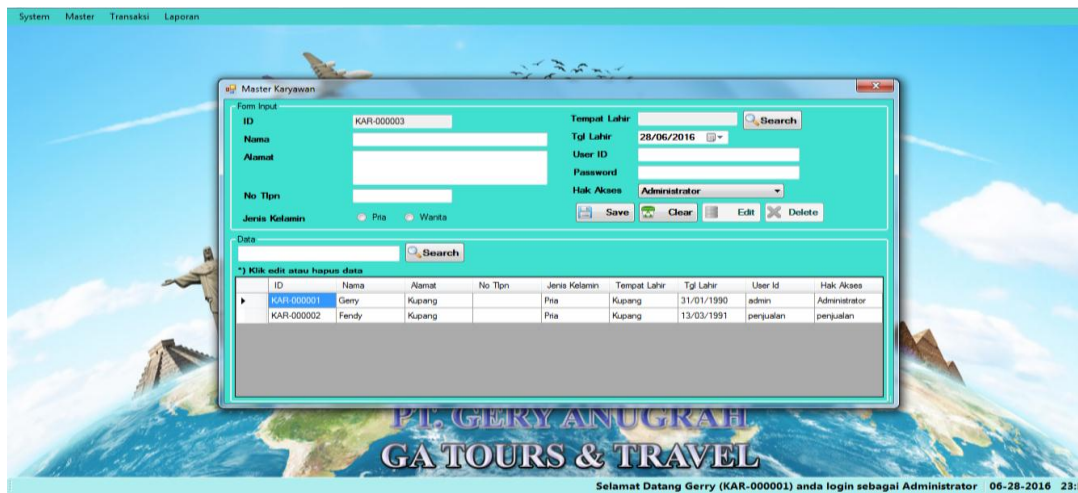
System Master Transaksi Laporan

Master Karyawan

Form Input

ID KAR-000003

Nama

Alamat

No Tlpn

Jenis Kelamin Pria Wanita

Tempat Lahir Search

Tgl Lahir 28/06/2016

User ID

Password

Hak Akses Administrator

Save Clear Edit Delete

Data

Search

*) Klik edit atau hapus data

| | ID | Nama | Alamat | No Tlpn | Jenis Kelamin | Tempat Lahir | Tgl Lahir | User Id | Hak Akses |
|---|---|---|---|---|---|---|---|---|---|
| ▸ | KAR-000001 | Gerry | Kupang | | Pria | Kupang | 31/01/1990 | admin | Administrator |
| | KAR-000002 | Fendy | Kupang | | Pria | Kupang | 13/03/1991 | penjualan | penjualan |

PT. GERY ANUGRAH
GA TOURS & TRAVEL

Selamat Datang Gerry (KAR-000001) anda login sebagai Administrator 06-28-2016 23: